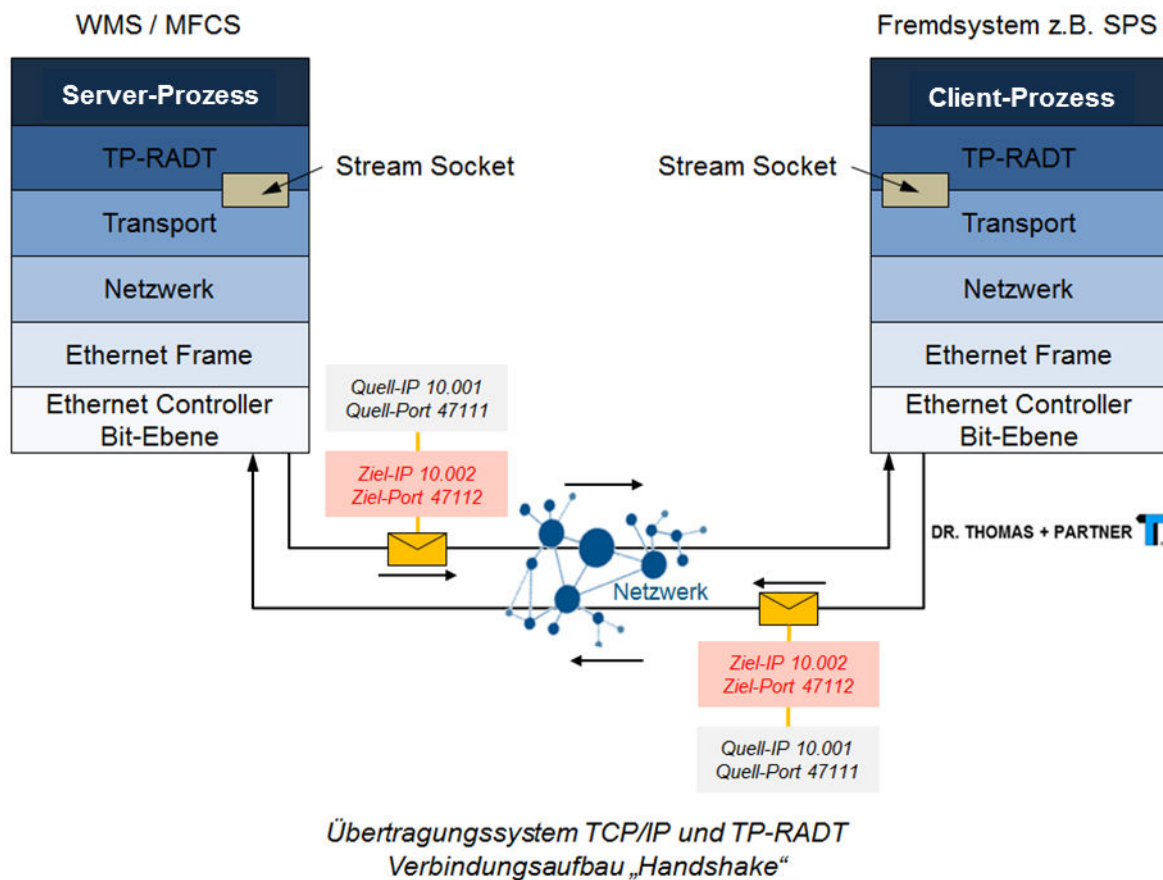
WMS / MFCS

Server-Prozess

TP-RADT

Transport

Netzwerk

Ethernet Frame

Ethernet Controller
Bit-Ebene

Stream Socket

Fremdsystem z.B. SPS

Client-Prozess

TP-RADT

Transport

Netzwerk

Ethernet Frame

Ethernet Controller
Bit-Ebene

Stream Socket

Quell-IP 10.001
Quell-Port 47111

Ziel-IP 10.002
Ziel-Port 47112

Netzwerk

DR. THOMAS + PARTNER

Ziel-IP 10.002
Ziel-Port 47112

Quell-IP 10.001
Quell-Port 47111

Übertragungssystem TCP/IP und TP-RADT
Verbindungsaufbau „Handshake"